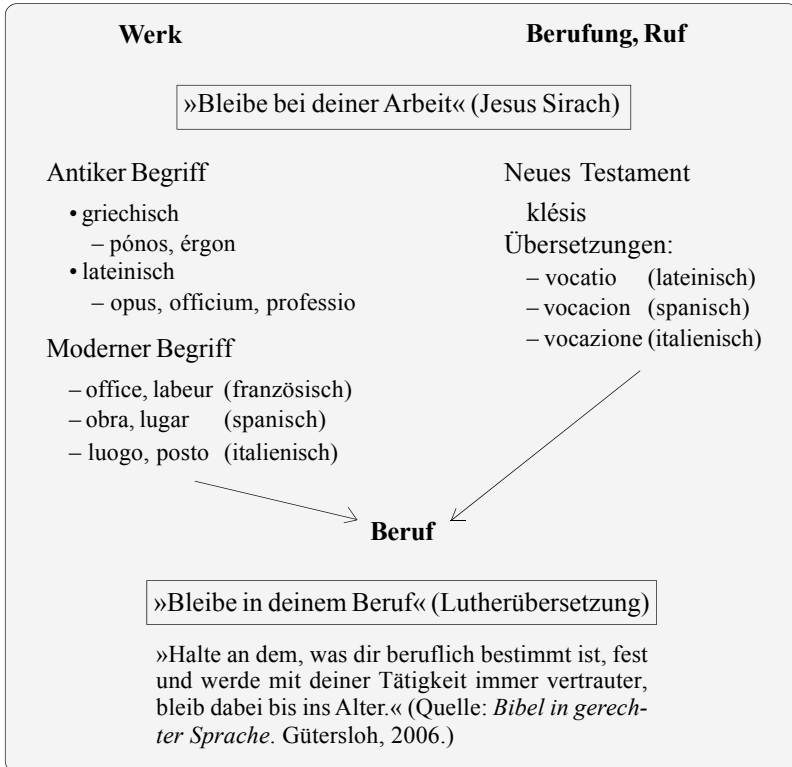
Werk

Berufung, Ruf

»Bleibe bei deiner Arbeit« (Jesus Sirach)

Antiker Begriff

• griechisch
– pónos, érgon
• lateinisch
– opus, officium, professio

Moderner Begriff

– office, labeur (französisch)
– obra, lugar (spanisch)
– luogo, posto (italienisch)

Neues Testament

klésis

Übersetzungen:
– vocatio (lateinisch)
– vocacion (spanisch)
– vocazione (italienisch)

Beruf

»Bleibe in deinem Beruf« (Lutherübersetzung)

»Halte an dem, was dir beruflich bestimmt ist, fest und werde mit deiner Tätigkeit immer vertrauter, bleib dabei bis ins Alter.« (Quelle: *Bibel in gerechter Sprache*. Gütersloh, 2006.)